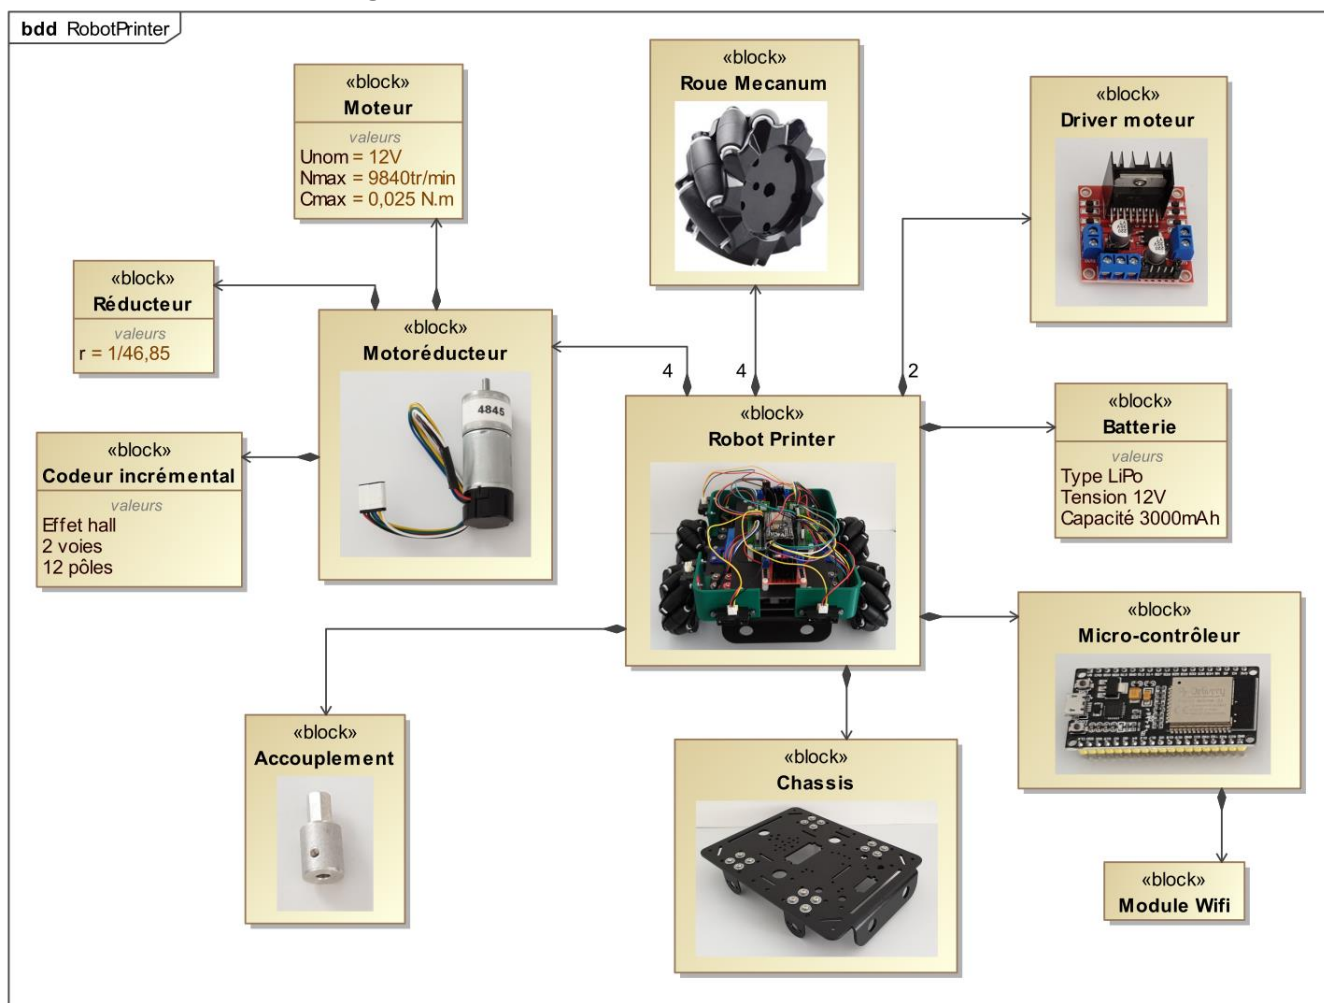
bdd RobotPrinter

«block»
Moteur
valeurs
Unom = 12V
Nmax = 9840tr/min
Cmax = 0,025 N.m

«block»
Roue Mecanum

«block»
Driver moteur

«block»
Réducteur
valeurs
r = 1/46,85

«block»
Motoréducteur

4845

4

4

2

«block»
Robot Printer

«block»
Batterie
valeurs
Type LiPo
Tension 12V
Capacité 3000mAh

«block»
Codeur incrémental
valeurs
Effet hall
2 voies
12 pôles

«block»
Micro-contrôleur

«block»
Accouplement

«block»
Chassis

«block»
Module Wifi